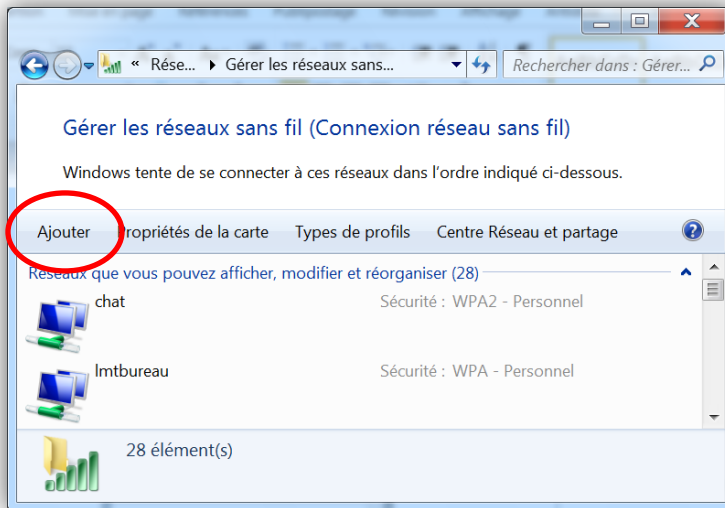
« Rése... ▸ Gérer les réseaux sans...

Rechercher dans : Gérer...

Gérer les réseaux sans fil (Connexion réseau sans fil)

Windows tente de se connecter à ces réseaux dans l'ordre indiqué ci-dessous.

Ajouter Propriétés de la carte Types de profils Centre Réseau et partage

Réseaux que vous pouvez afficher, modifier et réorganiser (28)

chat Sécurité : WPA2 - Personnel

lmtbureau Sécurité : WPA - Personnel

28 élément(s)